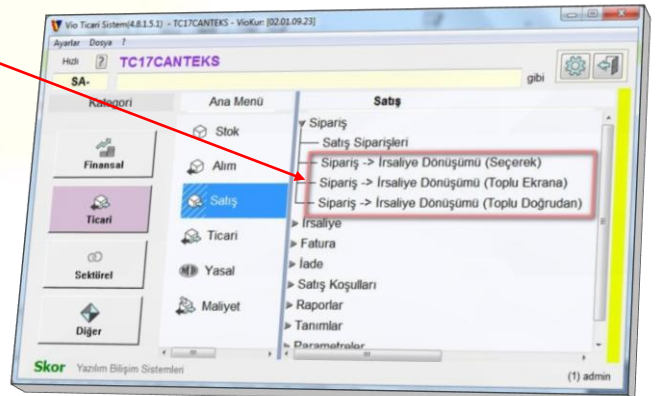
Vio Ticari Sistem(4.8.1.5.1) - TC17CANTEKS - VioKur: [02.01.09.23]
Ayarlar Dosya ?
Hızlı ? TC17CANTEKS
SA-
gibi
Kategori
Ana Menü
Satış
Finansal
Ticari
Sektörel
Diğer
Stok
Alım
Satış
Ticari
Yasal
Maliyet
Sipariş
Satış Siparişleri
Sipariş -> İrsaliye Dönüşümü (Seçerek)
Sipariş -> İrsaliye Dönüşümü (Toplu Ekrana)
Sipariş -> İrsaliye Dönüşümü (Toplu Doğrudan)
İrsaliye
Fatura
İade
Satış Koşulları
Raporlar
Tanımlar
Parametreler
Skor Yazılım Bilişim Sistemleri
(1) admin